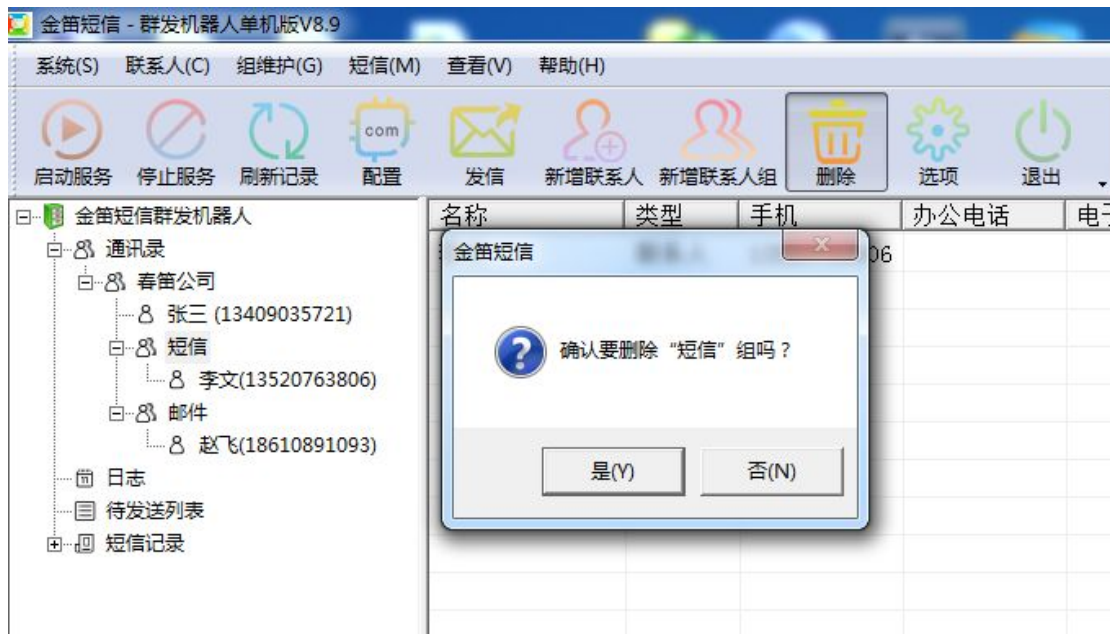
金笛短信 - 群发机器人单机版V8.9

系统(S) 联系人(C) 组维护(G) 短信(M) 查看(V) 帮助(H)

启动服务 停止服务 刷新记录 com 配置 发信 新增联系人 新增联系人组 删除 选项 退出

金笛短信群发机器人
通讯录
春笛公司
张三 (13409035721)
短信
李文(13520763806)
邮件
赵飞(18610891093)
日志
待发送列表
短信记录

| 名称 | 类型 | 手机 | 办公电话 | 电子 |
|---|---|---|---|---|
| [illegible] | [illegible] | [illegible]06 | | |

金笛短信

确认要删除“短信”组吗？

是(Y) 否(N)